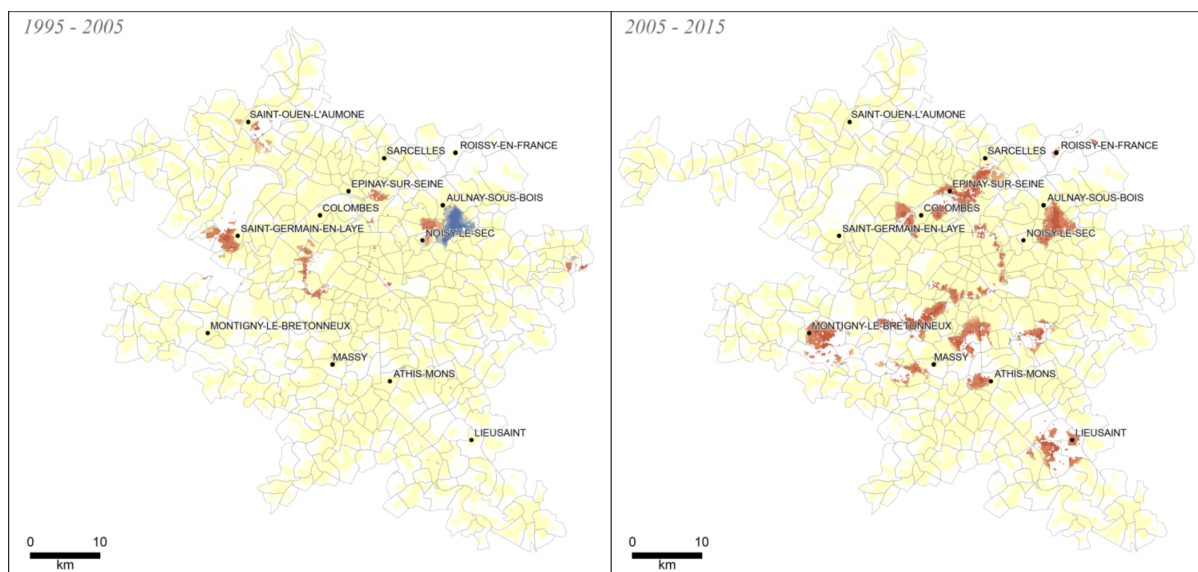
1995 - 2005

SAINT-OUEN-L'AUMONE
SARCELLES
ROISSY-EN-FRANCE
EPINAY-SUR-SEINE
AULNAY-SOUS-BOIS
COLOMBES
SAINT-GERMAIN-EN-LAYE
NOISY-LE-SEC
MONTIGNY-LE-BRETONNEUX
MASSY
ATHIS-MONS
LIEUSAINT

0 10
km

2005 - 2015

SAINT-OUEN-L'AUMONE
SARCELLES
ROISSY-EN-FRANCE
EPINAY-SUR-SEINE
AULNAY-SOUS-BOIS
COLOMBES
SAINT-GERMAIN-EN-LAYE
NOISY-LE-SEC
MONTIGNY-LE-BRETONNEUX
MASSY
ATHIS-MONS
LIEUSAINT

0 10
km